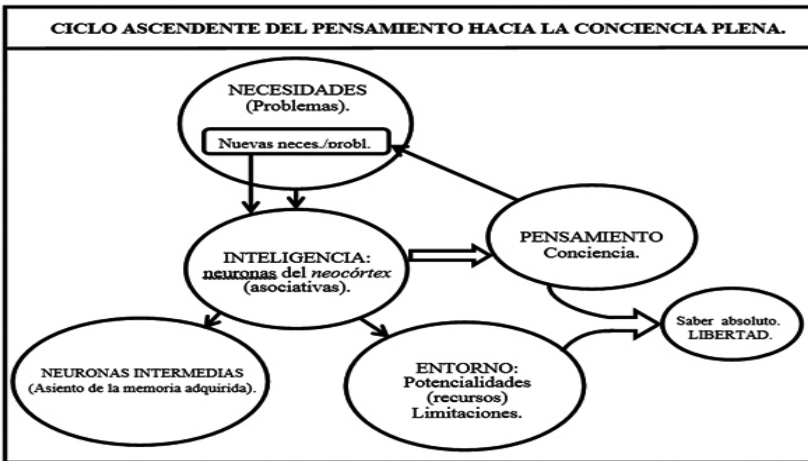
CICLO ASCENDENTE DEL PENSAMIENTO HACIA LA CONCIENCIA PLENA.

NECESIDADES (Problemas).

Nuevas neces./probl.

INTELIGENCIA: neuronas del *neocórtex* (asociativas).

PENSAMIENTO Conciencia.

Saber absoluto. LIBERTAD.

NEURONAS INTERMEDIAS (Asiento de la memoria adquirida).

ENTORNO: Potencialidades (recursos) Limitaciones.